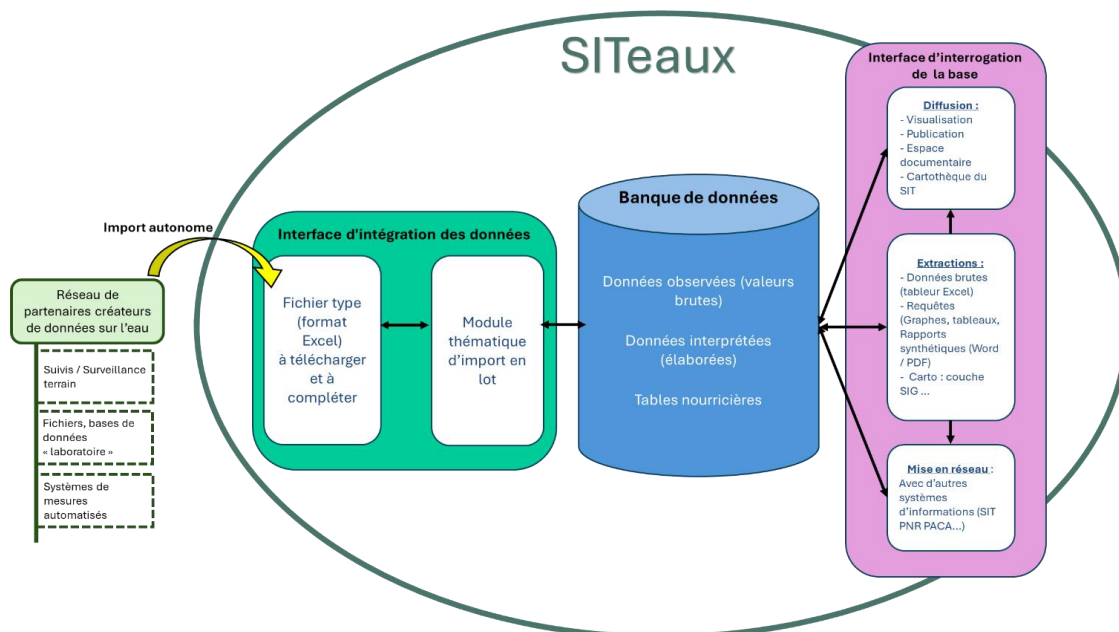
SITeaux

Import autonome

Réseau de partenaires créateurs de données sur l'eau

Suivis / Surveillance terrain

Fichiers, bases de données « laboratoire »

Systèmes de mesures automatisés

Interface d'intégration des données

Fichier type (format Excel) à télécharger et à compléter

Module thématique d'import en lot

Banque de données

Données observées (valeurs brutes)

Données interprétées (élaborées)

Tables nourricières

Interface d'interrogation de la base

Diffusion :
- Visualisation
- Publication
- Espace documentaire
- Cartothèque du SIT

Extractions :
- Données brutes (tableur Excel)
- Requêtes (Graphes, tableaux, Rapports synthétiques (Word / PDF)
- Carto : couche SIG ...

Mise en réseau :
Avec d'autres systèmes d'informations (SIT PNR PACA...)